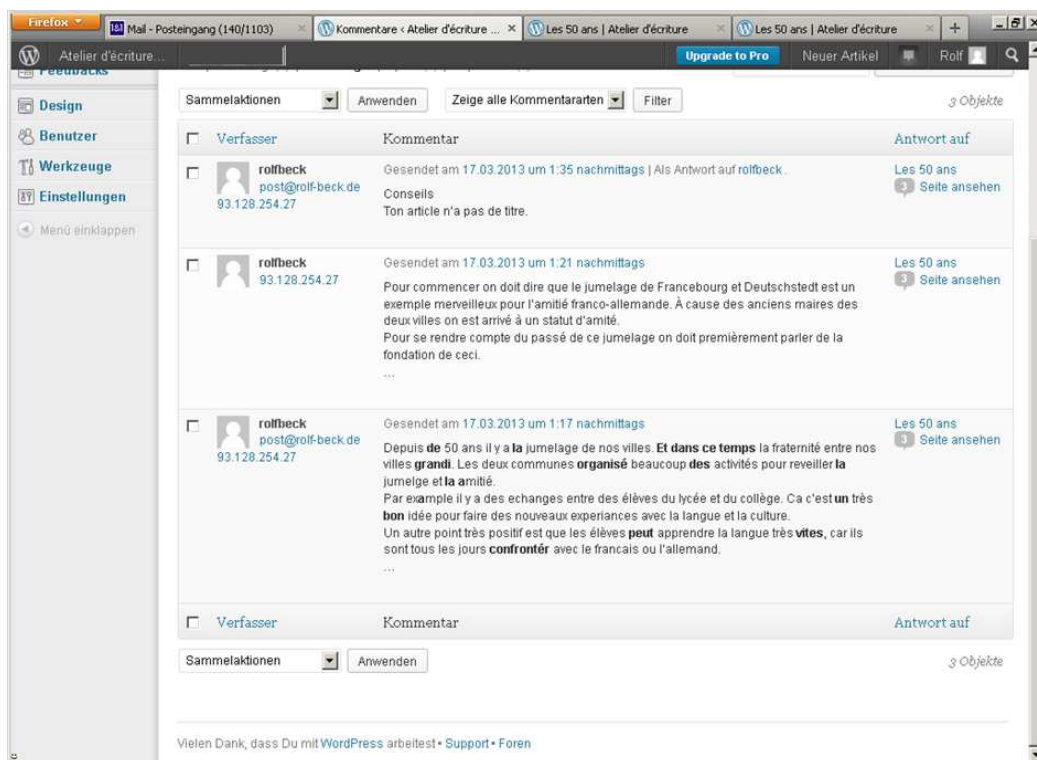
Firefox

Mail - Posteingang (140/1103)

Kommentare ‹ Atelier d'écriture ...

Les 50 ans | Atelier d'écriture

Les 50 ans | Atelier d'écriture

Atelier d'écriture...

Upgrade to Pro

Neuer Artikel

Rolf

Feedbacks

Design

Benutzer

Werkzeuge

Einstellungen

Menü einklappen

Sammelaktionen | Anwenden | Zeige alle Kommentararten | Filter

3 Objekte

| | Verfasser | Kommentar | Antwort auf |
|---|---|---|---|
| | rolfbeck post@rolf-beck.de 93.128.254.27 | Gesendet am 17.03.2013 um 1:35 nachmittags \| Als Antwort auf rolfbeck. Conseils Ton article n'a pas de titre. | Les 50 ans Seite ansehen |
| | rolfbeck 93.128.254.27 | Gesendet am 17.03.2013 um 1:21 nachmittags Pour commencer on doit dire que le jumelage de Francebourg et Deutschstedt est un exemple merveilleux pour l'amitié franco-allemande. À cause des anciens maires des deux villes on est arrivé à un statut d'amité. Pour se rendre compte du passé de ce jumelage on doit premièrement parler de la fondation de ceci. ... | Les 50 ans Seite ansehen |
| | rolfbeck post@rolf-beck.de 93.128.254.27 | Gesendet am 17.03.2013 um 1:17 nachmittags Depuis de 50 ans il y a la jumelage de nos villes. Et dans ce temps la fraternité entre nos villes grandi. Les deux communes organisé beaucoup des activités pour reveiller la jumelge et la amitié. Par example il y a des echanges entre des élèves du lycée et du collège. Ca c'est un très bon idée pour faire des nouveaux experiances avec la langue et la culture. Un autre point très positif est que les élèves peut apprendre la langue très vites, car ils sont tous les jours confrontér avec le francais ou l'allemand. ... | Les 50 ans Seite ansehen |
| | Verfasser | Kommentar | Antwort auf |

Sammelaktionen | Anwenden

3 Objekte

Vielen Dank, dass Du mit WordPress arbeitest • Support • Foren